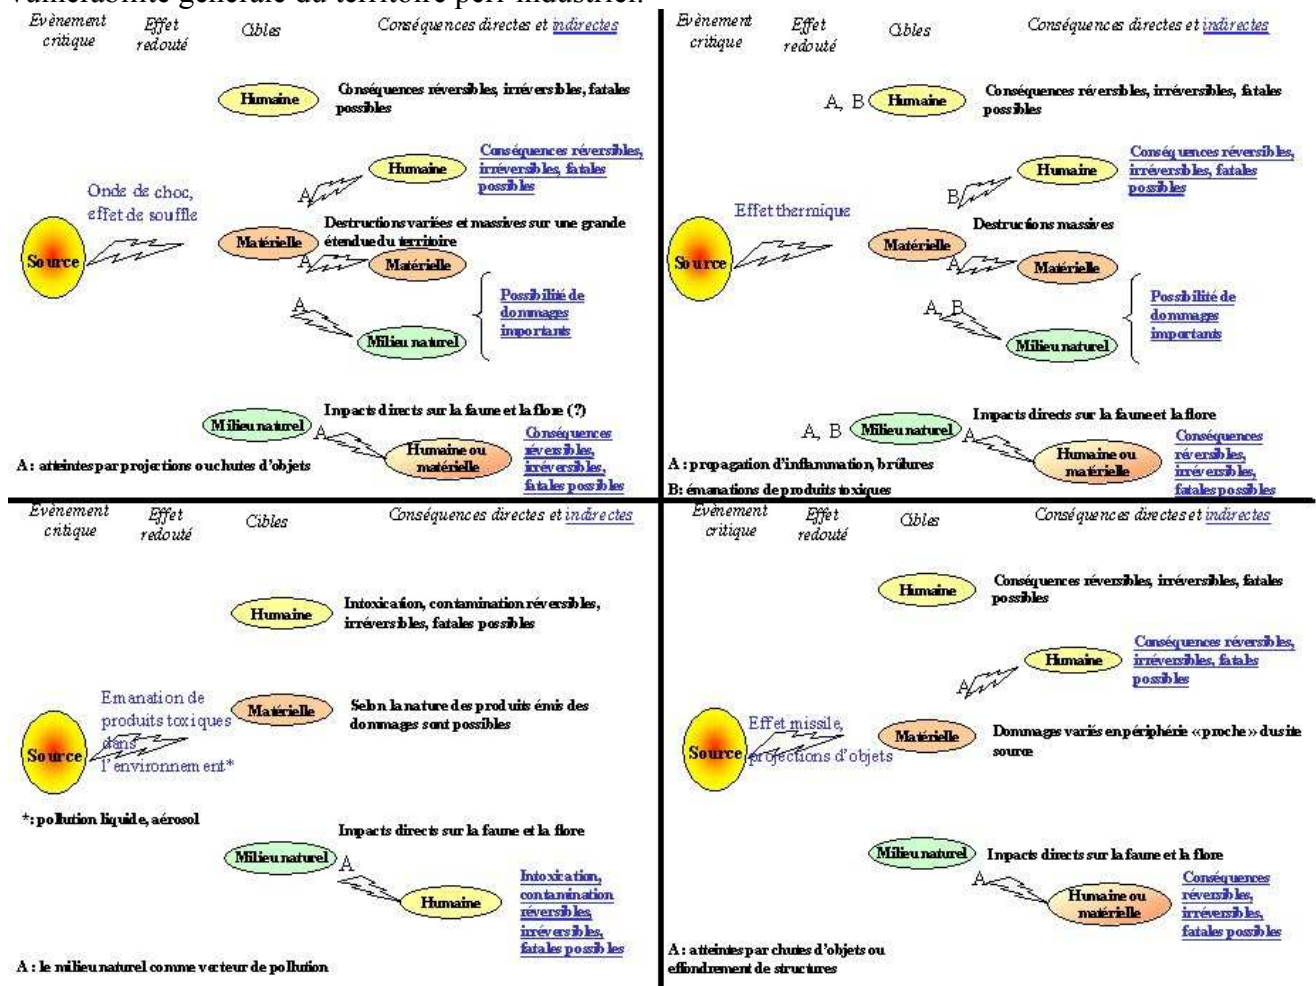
vulnérabilité générale du territoire péri-industriel.

Evènement critique | Effet redouté | Cibles | Conséquences directes et indirectes

Humaine — Conséquences réversibles, irréversibles, fatales possibles

A — Humaine — Conséquences réversibles, irréversibles, fatales possibles

Onde de choc, effet de souffle

Source

Matérielle — Destructions variées et massives sur une grande étendue du territoire

A — Matérielle

A — Milieu naturel — Possibilité de dommages importants

Milieu naturel — Impacts directs sur la faune et la flore (?)

A — Humaine ou matérielle — Conséquences réversibles, irréversibles, fatales possibles

A : atteintes par projections ou chutes d'objets

Evènement critique | Effet redouté | Cibles | Conséquences directes et indirectes

A, B — Humaine — Conséquences réversibles, irréversibles, fatales possibles

B — Humaine — Conséquences réversibles, irréversibles, fatales possibles

Effet thermique

Source

Matérielle — Destructions massives

A — Matérielle

A, B — Milieu naturel — Possibilité de dommages importants

A, B — Milieu naturel — Impacts directs sur la faune et la flore

A — Humaine ou matérielle — Conséquences réversibles, irréversibles, fatales possibles

A : propagation d'inflammation, brûlures
B: émanations de produits toxiques

Evènement critique | Effet redouté | Cibles | Conséquences directes et indirectes

Humaine — Intoxication, contamination réversibles, irréversibles, fatales possibles

Emanation de produits toxiques dans l'environnement*

Source

Matérielle — Selon la nature des produits émis des dommages sont possibles

*: pollution liquide, aérosol

Milieu naturel — Impacts directs sur la faune et la flore

A — Humaine — Intoxication, contamination réversibles, irréversibles, fatales possibles

A : le milieu naturel comme vecteur de pollution

Evènement critique | Effet redouté | Cibles | Conséquences directes et indirectes

Humaine — Conséquences réversibles, irréversibles, fatales possibles

A — Humaine — Conséquences réversibles, irréversibles, fatales possibles

Effet missile, projections d'objets

Source

Matérielle — Dommages variés en périphérie «proche» du site source

Milieu naturel — Impacts directs sur la faune et la flore

A — Humaine ou matérielle — Conséquences réversibles, irréversibles, fatales possibles

A : atteintes par chutes d'objets ou effondrement de structures